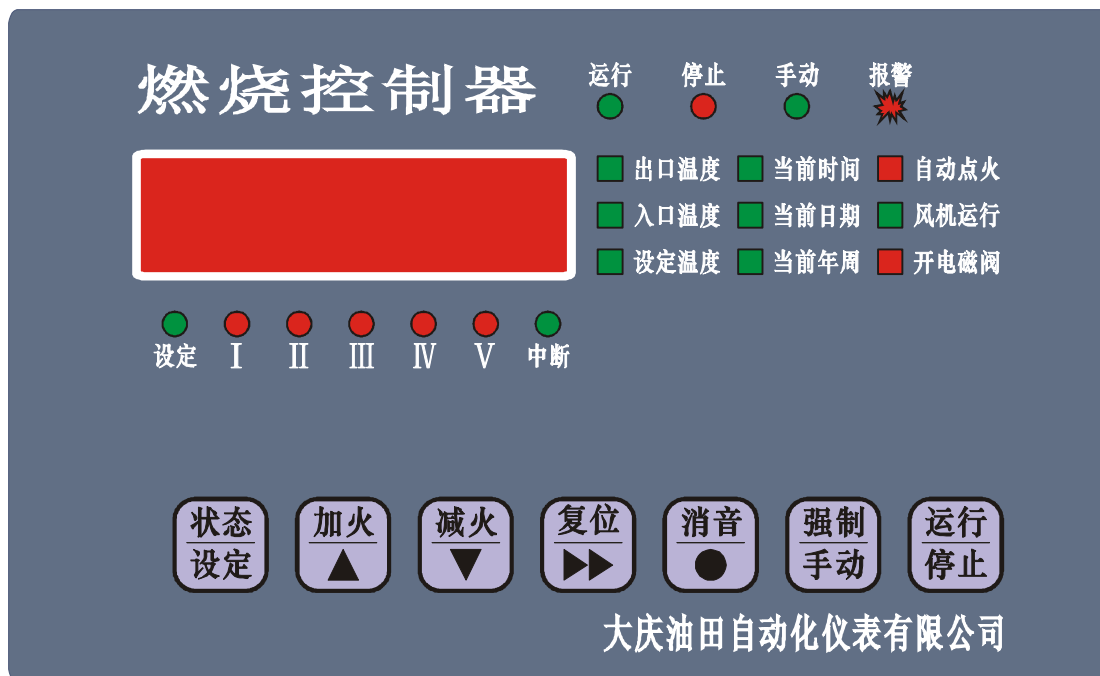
燃烧控制器

运行 停止 手动 报警

出口温度 当前时间 自动点火
入口温度 当前日期 风机运行
设定温度 当前年周 开电磁阀

设定 I II III IV V 中断

状态 设定
加火 ▲
减火 ▼
复位 ▶▶
消音 ●
强制 手动
运行 停止

大庆油田自动化仪表有限公司